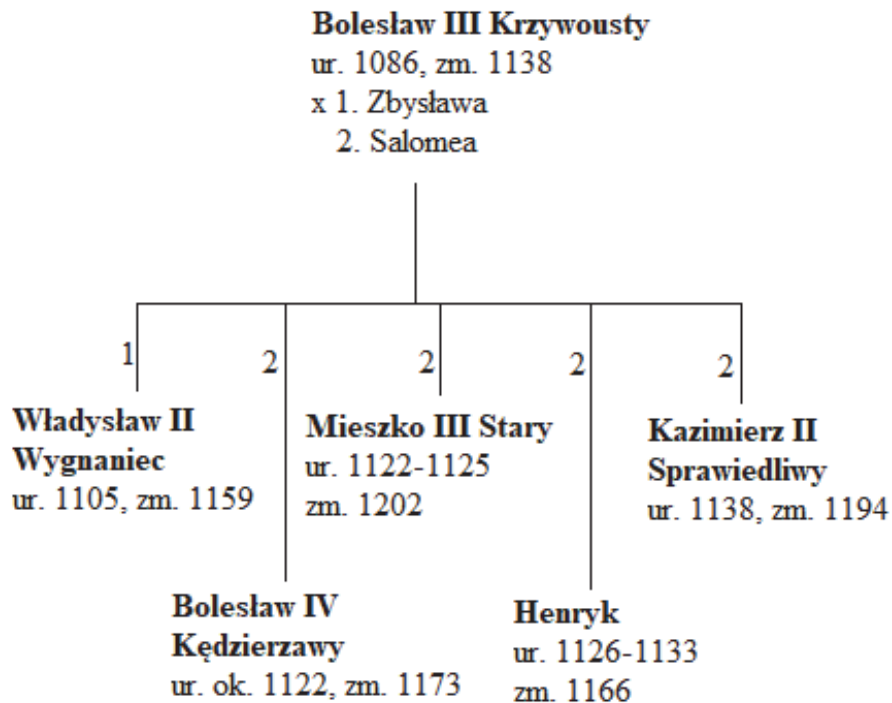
**Bolesław III Krzywousty**
ur. 1086, zm. 1138
x 1. Zbysława
2. Salomea

1
**Władysław II Wygnaniec**
ur. 1105, zm. 1159

2
**Bolesław IV Kędzierzawy**
ur. ok. 1122, zm. 1173

2
**Mieszko III Stary**
ur. 1122-1125
zm. 1202

2
**Henryk**
ur. 1126-1133
zm. 1166

2
**Kazimierz II Sprawiedliwy**
ur. 1138, zm. 1194